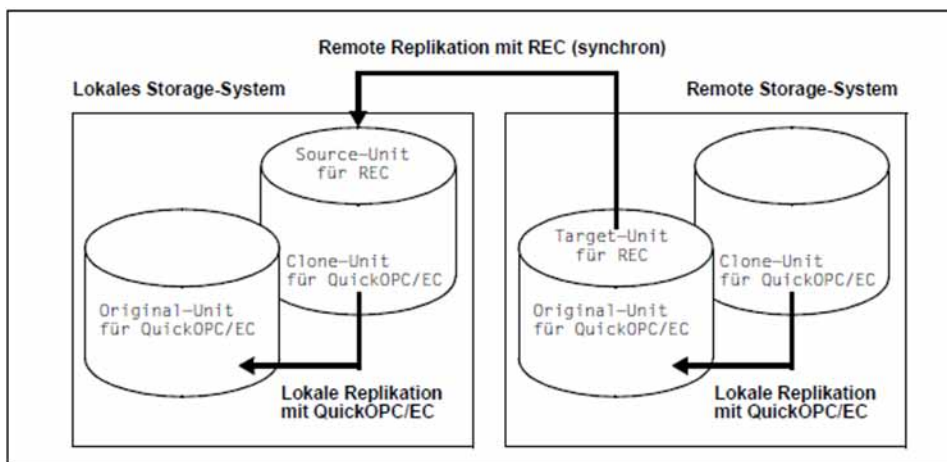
Remote Replikation mit REC (synchron)

Lokales Storage-System

Source-Unit für REC

Clone-Unit für QuickOPC/EC

Original-Unit für QuickOPC/EC

Lokale Replikation mit QuickOPC/EC

Remote Storage-System

Target-Unit für REC

Original-Unit für QuickOPC/EC

Clone-Unit für QuickOPC/EC

Lokale Replikation mit QuickOPC/EC